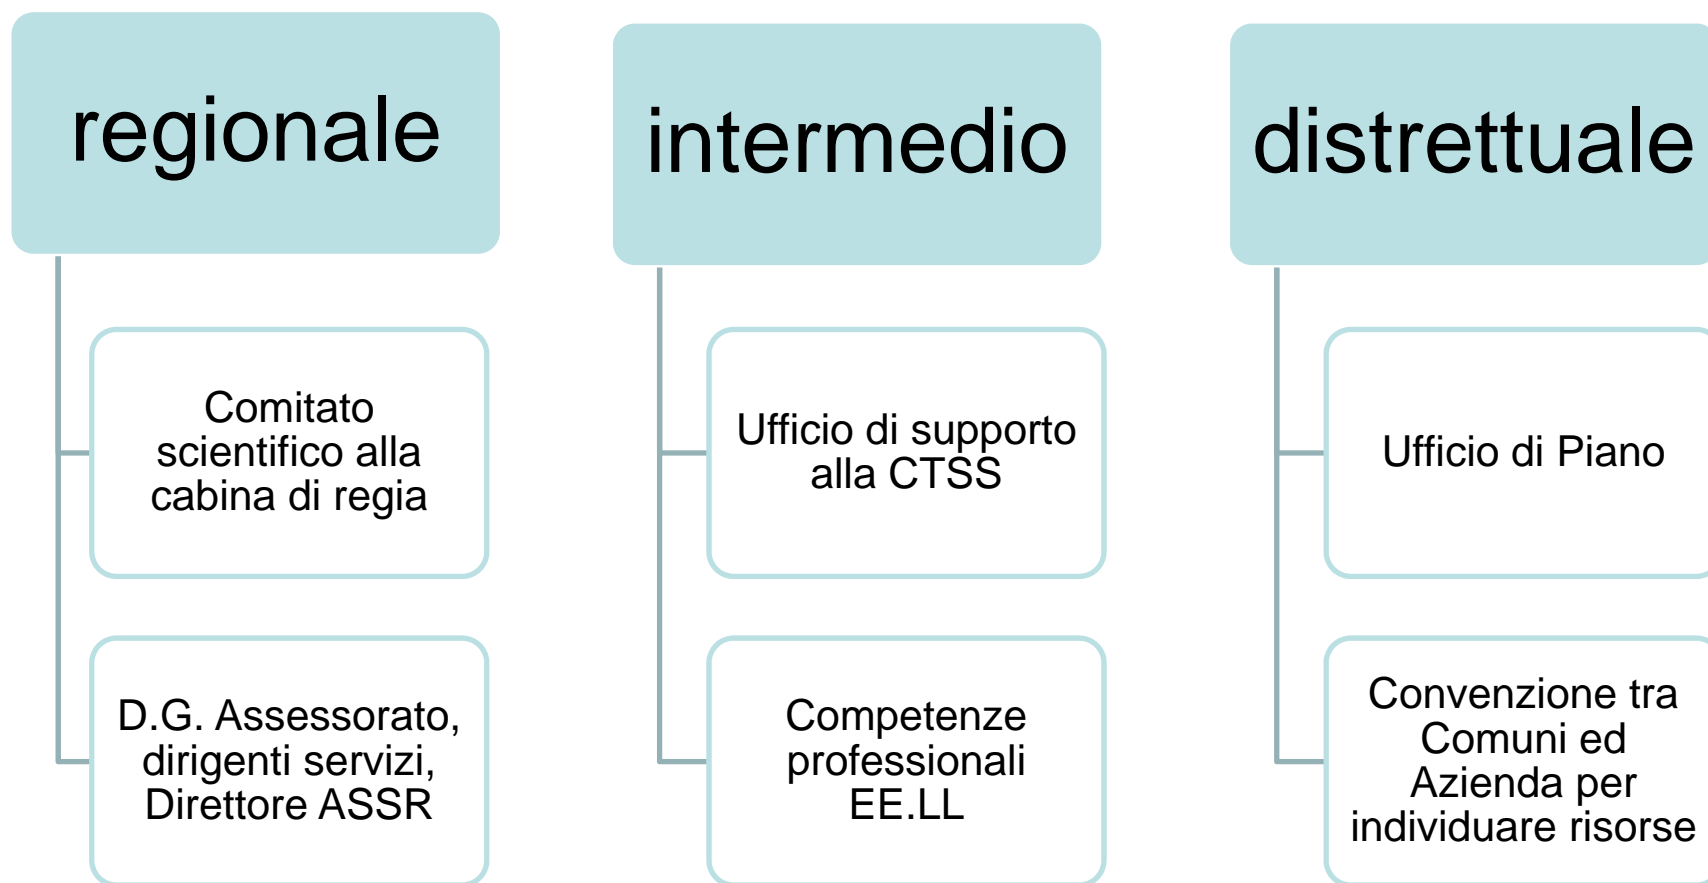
regionale

Comitato scientifico alla cabina di regia

D.G. Assessorato, dirigenti servizi, Direttore ASSR

intermedio

Ufficio di supporto alla CTSS

Competenze professionali EE.LL

distrettuale

Ufficio di Piano

Convenzione tra Comuni ed Azienda per individuare risorse